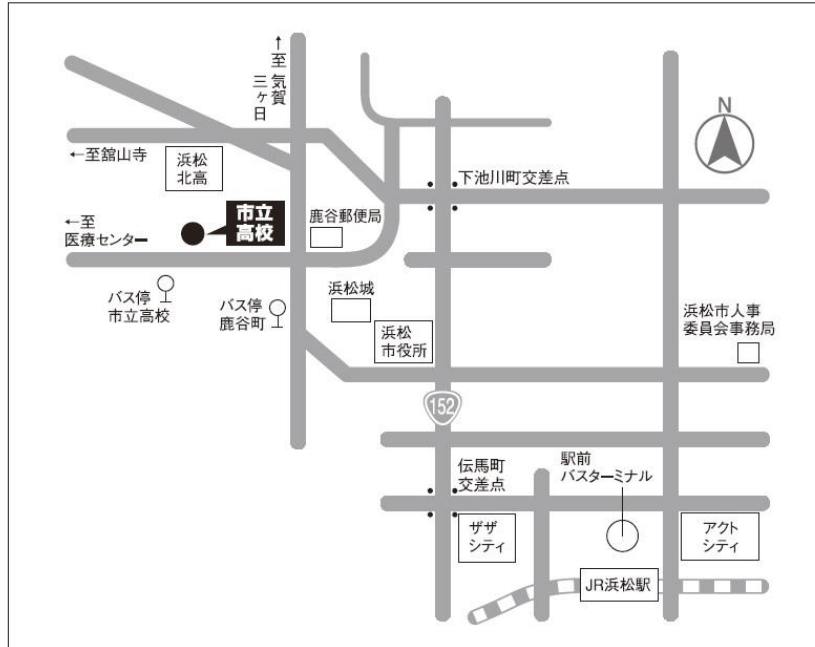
↑至三ケ日気賀

←至舘山寺

浜松北高

←至医療センター

市立高校

鹿谷郵便局

下池川町交差点

N

バス停市立高校

バス停鹿谷町

浜松城

浜松市役所

浜松市人事委員会事務局

152

伝馬町交差点

駅前バスターミナル

ザザシティ

アクトシティ

JR浜松駅